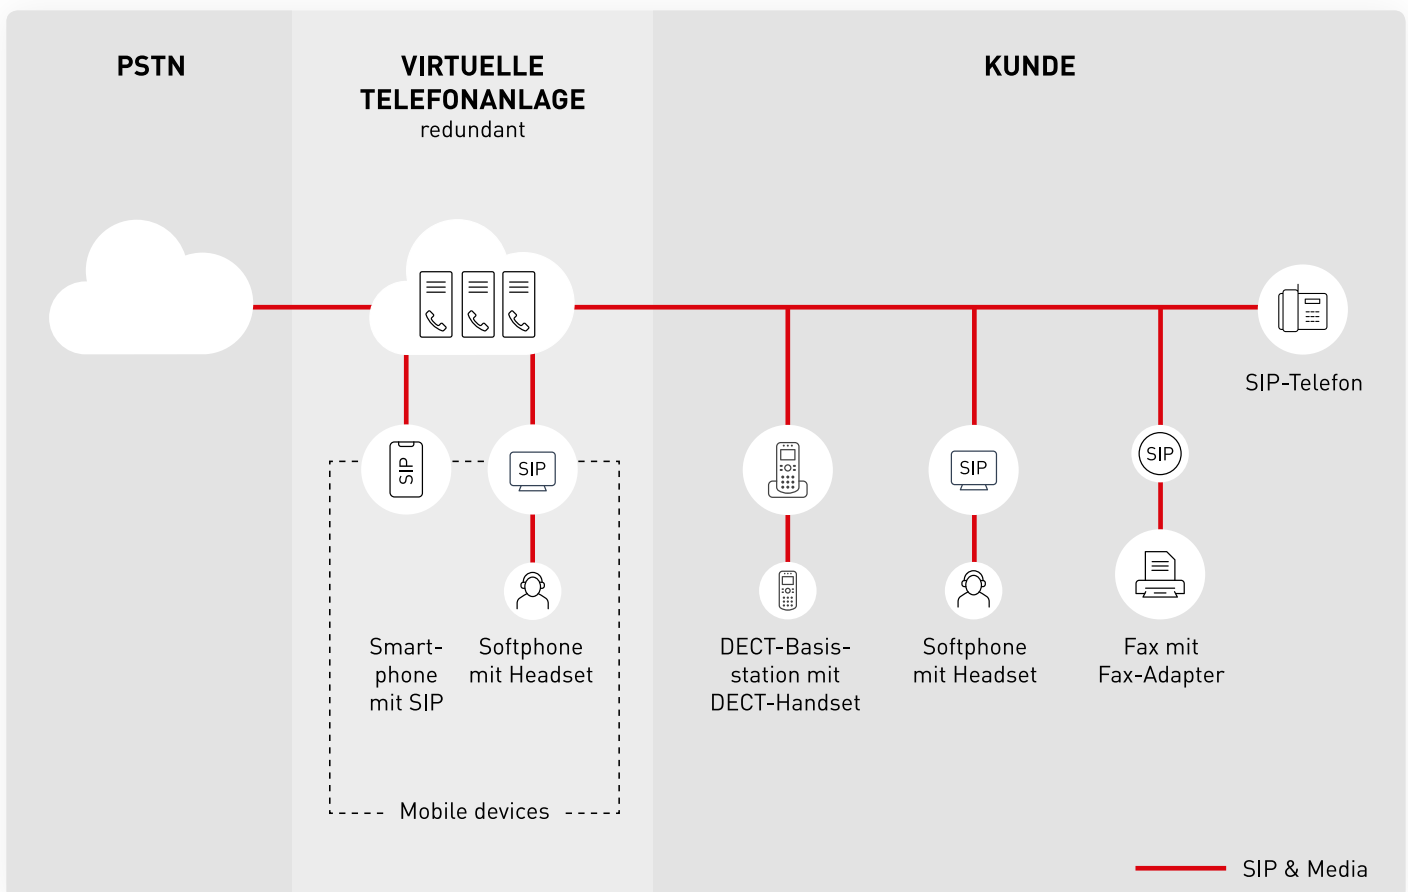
PSTN

VIRTUELLE TELEFONANLAGE
redundant

KUNDE

SIP-Telefon

SIP

SIP

SIP

SIP

Smart-
phone
mit SIP

Softphone
mit Headset

DECT-Basis-
station mit
DECT-Handset

Softphone
mit Headset

Fax mit
Fax-Adapter

Mobile devices

SIP & Media